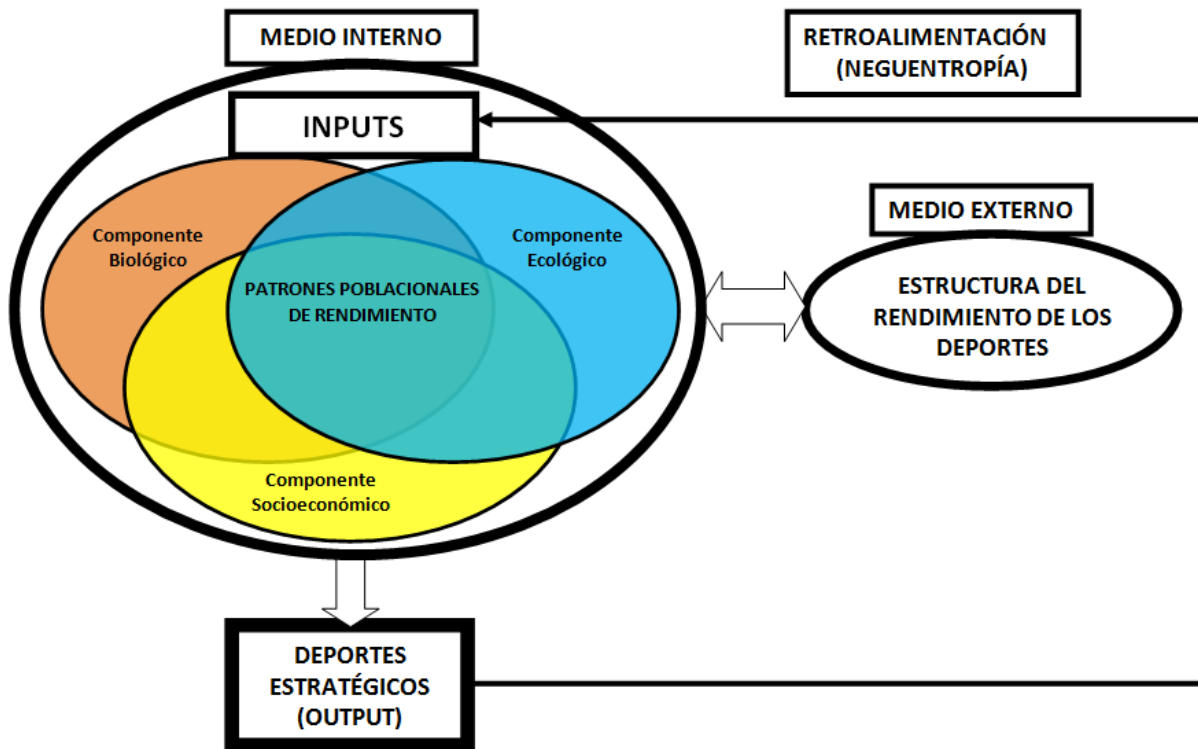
MEDIO INTERNO

RETROALIMENTACIÓN (NEGUENTROPÍA)

INPUTS

Componente Biológico

Componente Ecológico

PATRONES POBLACIONALES DE RENDIMIENTO

Componente Socioeconómico

MEDIO EXTERNO

ESTRUCTURA DEL RENDIMIENTO DE LOS DEPORTES

DEPORTES ESTRATÉGICOS (OUTPUT)